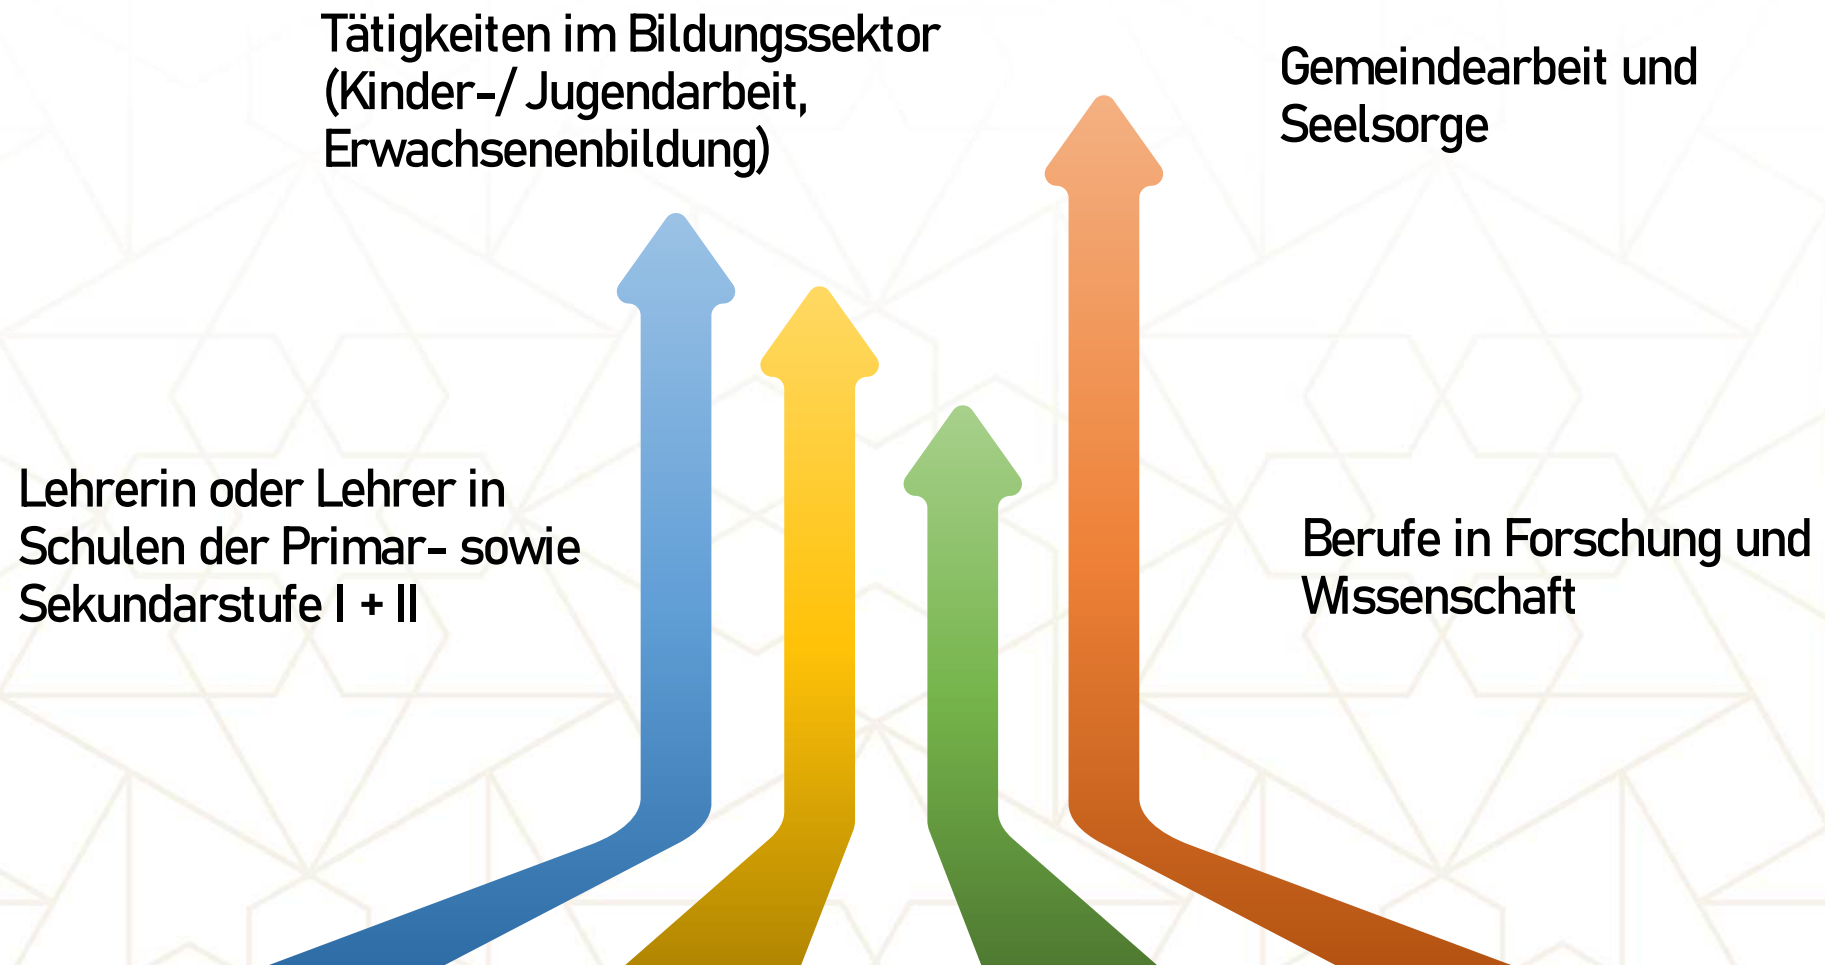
Tätigkeiten im Bildungssektor (Kinder-/ Jugendarbeit, Erwachsenenbildung)

Gemeindearbeit und Seelsorge

Lehrerin oder Lehrer in Schulen der Primar- sowie Sekundarstufe I + II

Berufe in Forschung und Wissenschaft